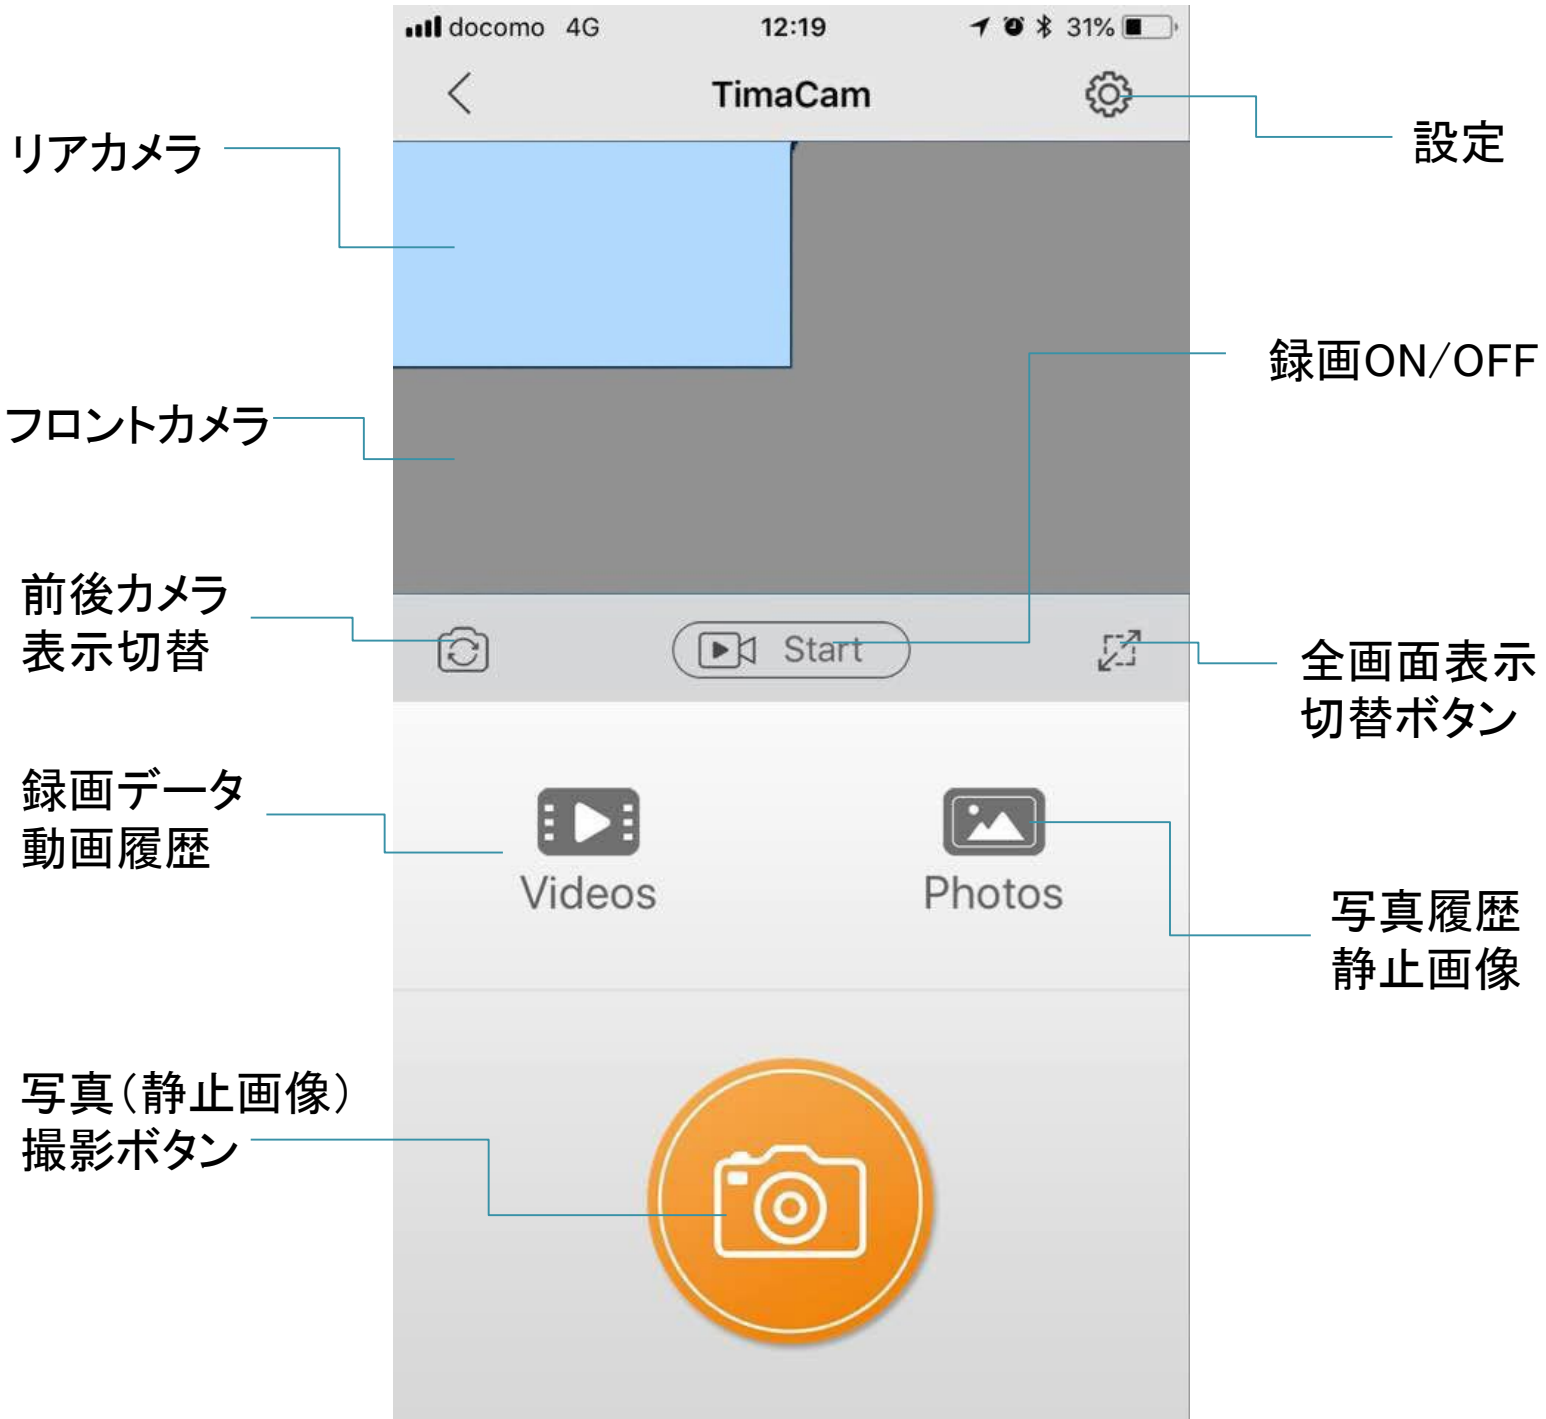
docomo 4G 12:19 31%

TimaCam

設定

リアカメラ

録画ON/OFF

フロントカメラ

前後カメラ
表示切替

Start

全画面表示
切替ボタン

録画データ
動画履歴

Videos

Photos

写真履歴
静止画像

写真（静止画像）
撮影ボタン